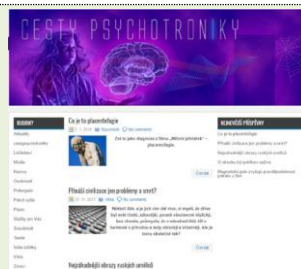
CESTY PSYCHOTRONIKY

RUBRIKY

Co je to placebo

Co je jako diagnosa z filmu „Mravní princezna" – placeboefekt.

Číst dál

Přináší civilizace jen problemy s srdcem?

Číst dál

Nejzáhadnější obrazy ruských umělců

NEJNOVĚJŠÍ PŘÍSPĚVKY

Co je to placebo

Přináší civilizace jen problemy s srdcem?

Nejzáhadnější obrazy ruských umělců

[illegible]

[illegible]